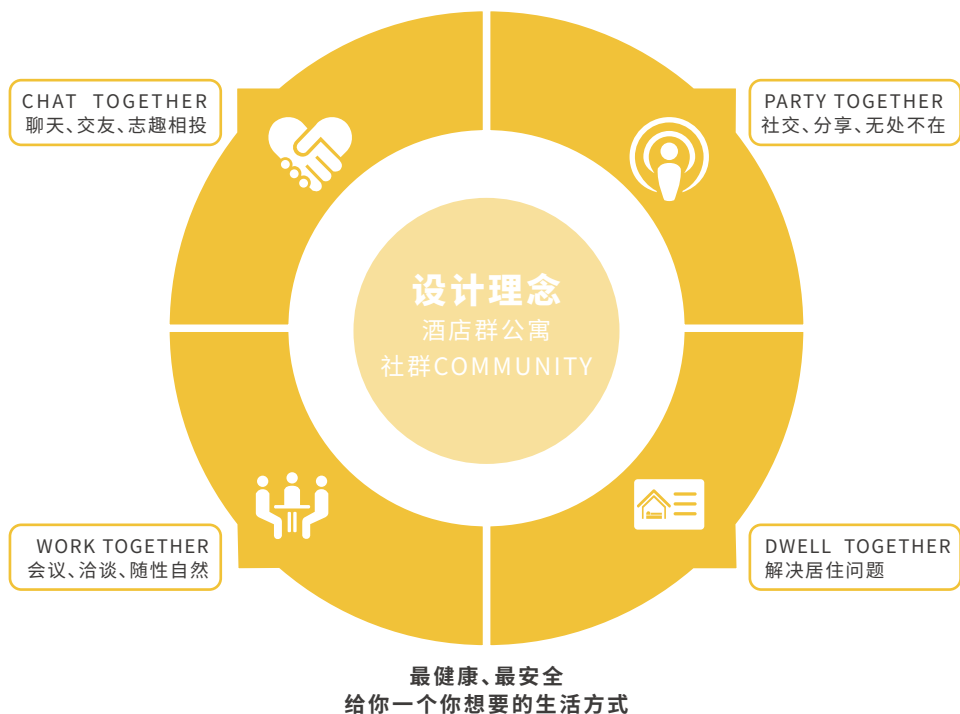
CHAT TOGETHER
聊天、交友、志趣相投

PARTY TOGETHER
社交、分享、无处不在

设计理念
酒店群公寓
社群COMMUNITY

WORK TOGETHER
会议、洽谈、随性自然

DWELL TOGETHER
解决居住问题

最健康、最安全
给你一个你想要的生活方式